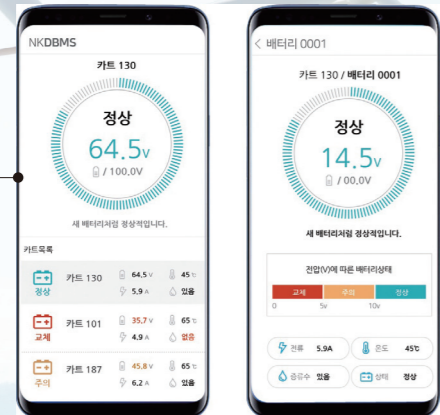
NKDBMS

카트 130

정상

64.5v

/ 100.0V

새 배터리처럼 정상적입니다.

카트목록

| | | | |
|---|---|---|---|
| 정상 | 카트 130 | 64.5 v / 5.9 A | 45 ℃ / 있음 |
| 교체 | 카트 101 | 35.7 v / 4.9 A | 65 ℃ / 없음 |
| 주의 | 카트 187 | 45.8 v / 6.2 A | 65 ℃ / 있음 |

< 배터리 0001

카트 130 / 배터리 0001

정상

14.5v

/ 00.0V

새 배터리처럼 정상적입니다.

전압(V)에 따른 배터리상태

교체 주의 정상

0 5v 10v

전류 5.9A

온도 45℃

증류수 있음

상태 정상